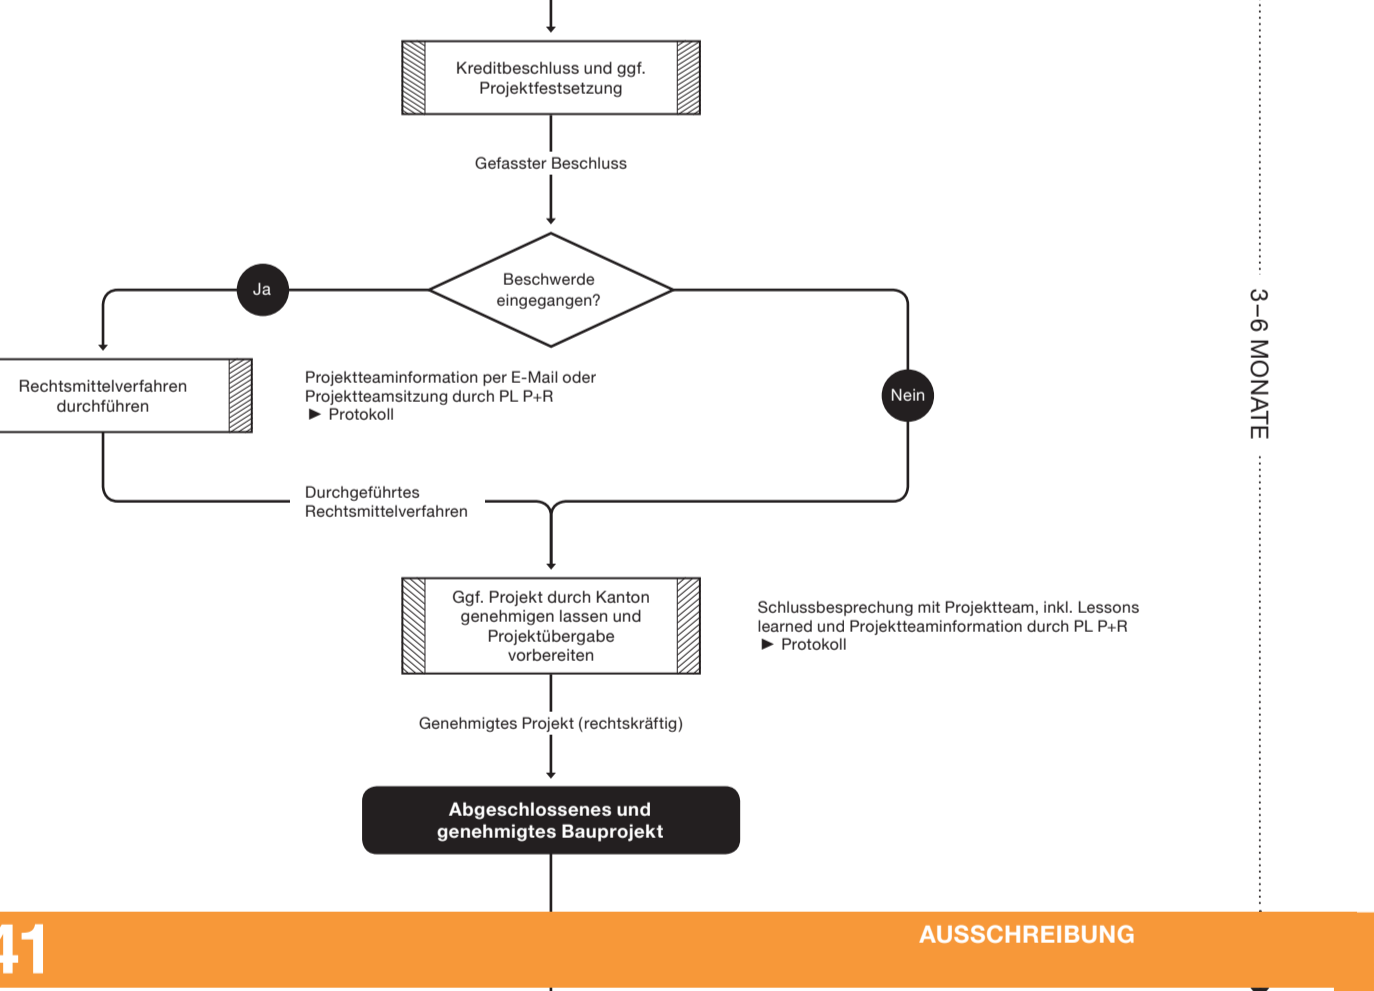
Kreditbeschluss und ggf. Projektfestsetzung

Gefasster Beschluss

Beschwerde eingegangen?

Ja

Nein

Rechtsmittelverfahren durchführen

Projektteaminformation per E-Mail oder Projektteamsitzung durch PL P+R
► Protokoll

Durchgeführtes Rechtsmittelverfahren

Ggf. Projekt durch Kanton genehmigen lassen und Projektübergabe vorbereiten

Schlussbesprechung mit Projektteam, inkl. Lessons learned und Projektteaminformation durch PL P+R
► Protokoll

Genehmigtes Projekt (rechtskräftig)

Abgeschlossenes und genehmigtes Bauprojekt

3–6 MONATE

41

AUSSCHREIBUNG